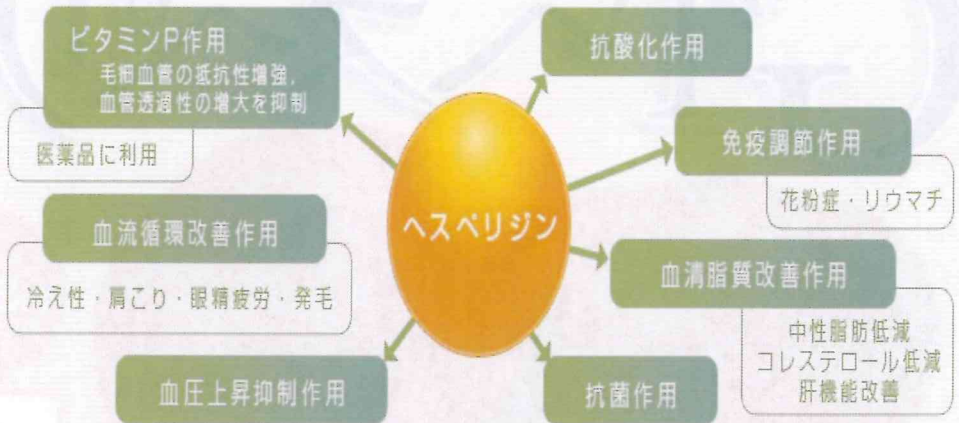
ビタミンP作用
毛細血管の抵抗性増強,
血管透過性の増大を抑制

医薬品に利用

血流循環改善作用

冷え性・肩こり・眼精疲労・発毛

血圧上昇抑制作用

ヘスペリジン

抗酸化作用

免疫調節作用

花粉症・リウマチ

血清脂質改善作用

中性脂肪低減
コレステロール低減
肝機能改善

抗菌作用